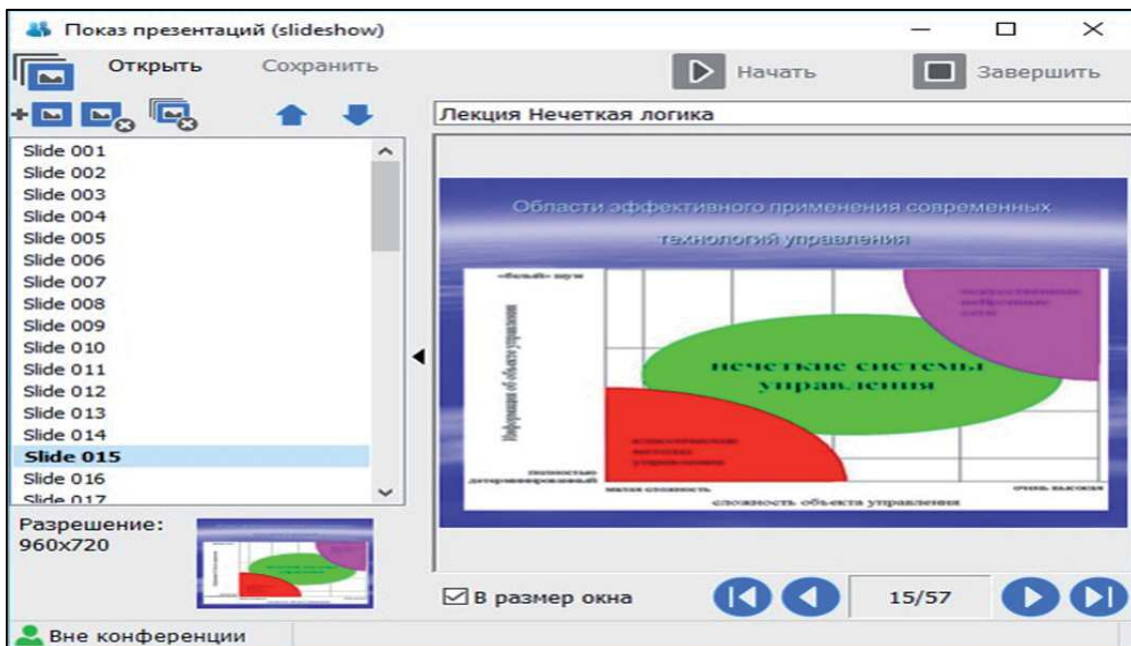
Показ презентаций (slideshow)

Открыть Сохранить

Начать Завершить

Лекция Нечеткая логика

Slide 001
Slide 002
Slide 003
Slide 004
Slide 005
Slide 006
Slide 007
Slide 008
Slide 009
Slide 010
Slide 011
Slide 012
Slide 013
Slide 014
Slide 015
Slide 016
Slide 017

Области эффективного применения современных технологий управления

«белый» шум

Информация об объекте управления

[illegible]

нечеткие системы управления

классические методы управления

полностью детерминированный

малая сложность

сложность объекта управления

очень высокая

Разрешение: 960x720

В размер окна

15/57

Вне конференции